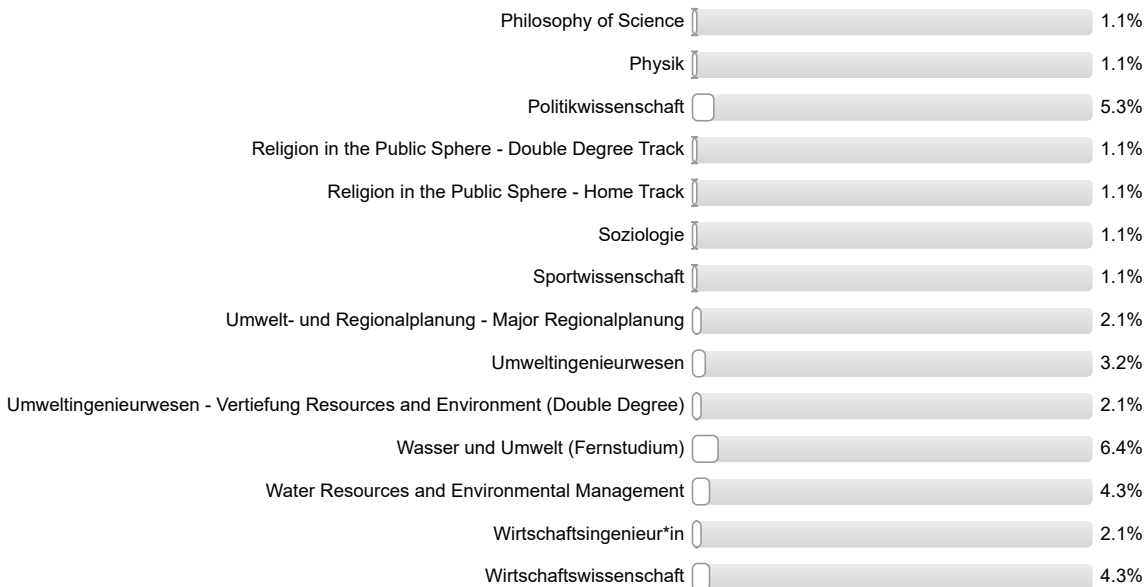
Philosophy of Science 1.1%
Physik 1.1%
Politikwissenschaft 5.3%
Religion in the Public Sphere - Double Degree Track 1.1%
Religion in the Public Sphere - Home Track 1.1%
Soziologie 1.1%
Sportwissenschaft 1.1%
Umwelt- und Regionalplanung - Major Regionalplanung 2.1%
Umweltingenieurwesen 3.2%
Umweltingenieurwesen - Vertiefung Resources and Environment (Double Degree) 2.1%
Wasser und Umwelt (Fernstudium) 6.4%
Water Resources and Environmental Management 4.3%
Wirtschaftsingenieur*in 2.1%
Wirtschaftswissenschaft 4.3%